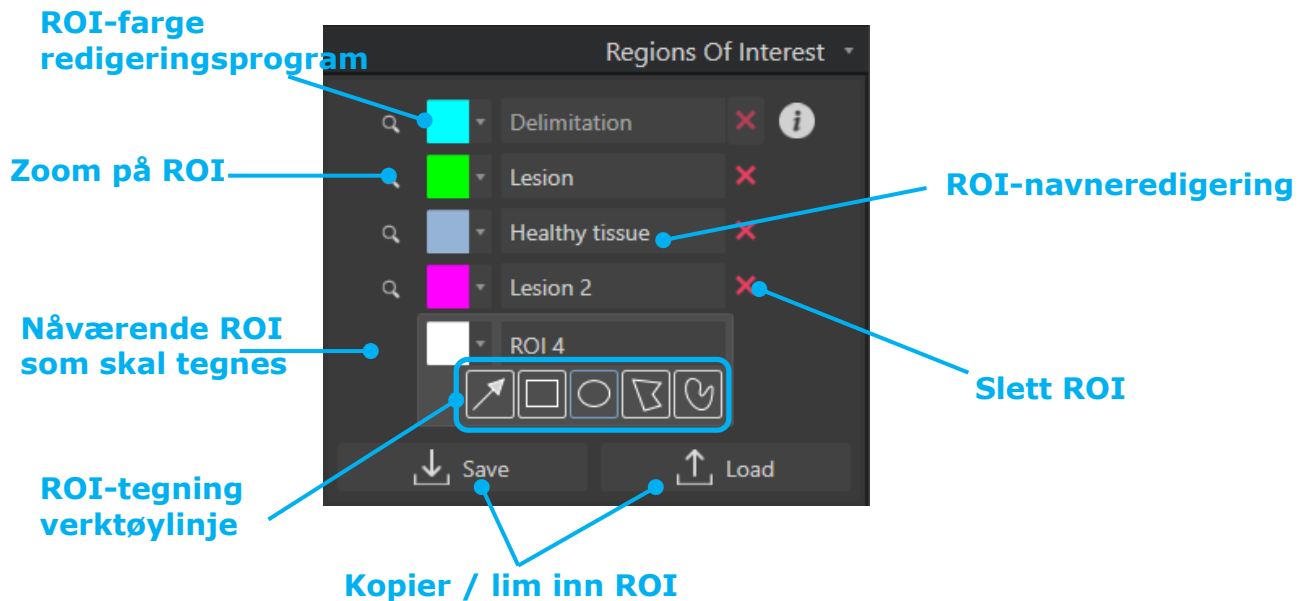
ROI-farge redigeringsprogram

Regions Of Interest

Delimitation

Zoom på ROI

Lesion

ROI-navneredigering

Healthy tissue

Lesion 2

Nåværende ROI som skal tegnes

ROI 4

Slett ROI

ROI-tegning verktøylinje

Save

Load

Kopier / lim inn ROI